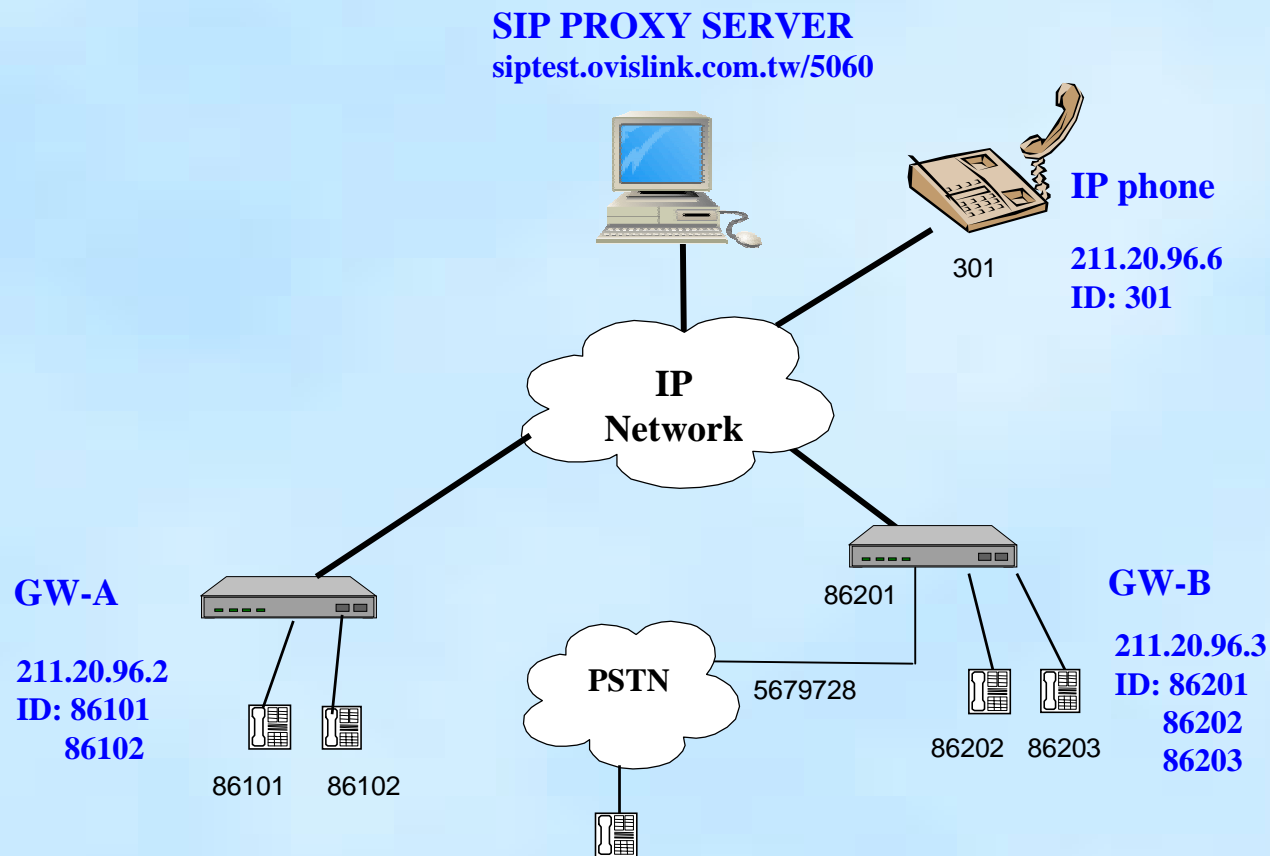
SIP PROXY SERVER
siptest.ovislink.com.tw/5060

IP phone

301

211.20.96.6
ID: 301

IP
Network

GW-A

211.20.96.2
ID: 86101
86102

86101 86102

PSTN

5679728

86201

GW-B

211.20.96.3
ID: 86201
86202
86203

86202 86203